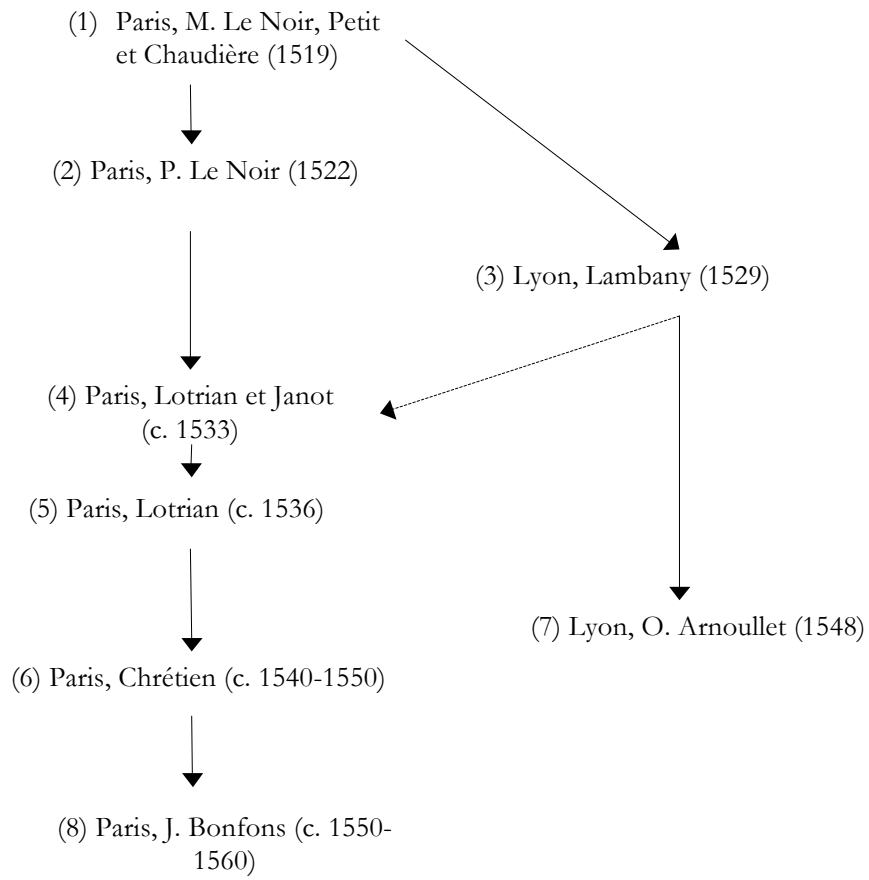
(1) Paris, M. Le Noir, Petit et Chaudière (1519)

(2) Paris, P. Le Noir (1522)

(3) Lyon, Lambany (1529)

(4) Paris, Lotrian et Janot (c. 1533)

(5) Paris, Lotrian (c. 1536)

(7) Lyon, O. Arnoullet (1548)

(6) Paris, Chrétien (c. 1540-1550)

(8) Paris, J. Bonfons (c. 1550-1560)